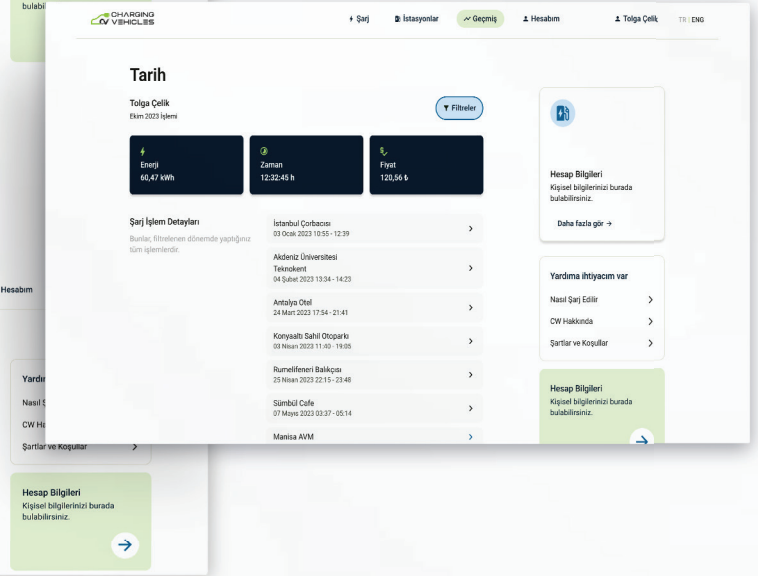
bulabi

CHARGING VEHICLES

Şarj İstasyonlar Geçmiş Hesabım Tolga Çelik TR | ENG

Tarih

Tolga Çelik
Ekim 2023 İşlemi

Filtreler

Enerji
60,47 kWh

Zaman
12:32:45 h

Fiyat
120,56 ₺

Şarj İşlem Detayları

Bunlar, filtrelerden dönemde yaptığınız tüm işlemlerdir.

İstanbul Çorbacısı
03 Ocak 2023 10:55 - 12:39

Akdeniz Üniversitesi Teknokent
04 Şubat 2023 13:34 - 14:23

Antalya Otel
24 Mart 2023 17:54 - 21:41

Konyaaltı Sahil Otoparkı
03 Nisan 2023 11:40 - 19:05

Rumelifeneri Balıkçısı
25 Nisan 2023 22:15 - 23:48

Sümbül Cafe
07 Mayıs 2023 03:37 - 05:14

Manisa AVM

Hesap Bilgileri
Kişisel bilgilerinizi burada bulabilirsiniz.

Daha fazla gör →

Yardıma ihtiyacım var

Nasıl Şarj Edilir

CW Hakkında

Şartlar ve Koşullar

Hesap Bilgileri
Kişisel bilgilerinizi burada bulabilirsiniz.

Hesabım

Yardı

Nasıl Ş

CW Ha

Şartlar ve Koşullar

Hesap Bilgileri
Kişisel bilgilerinizi burada bulabilirsiniz.